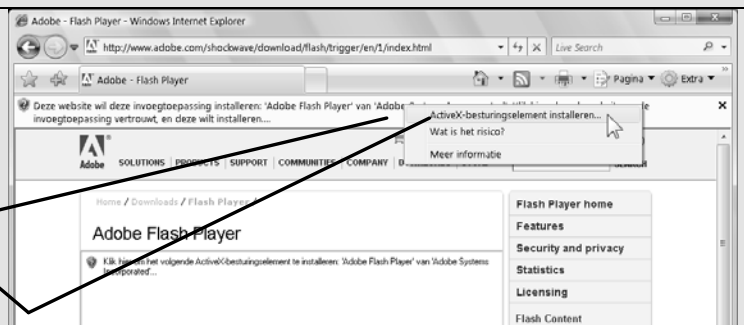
Adobe - Flash Player - Windows Internet Explorer

http://www.adobe.com/shockwave/download/flash/trigger/en/1/index.html

Live Search

Adobe - Flash Player

Pagina ▼ Extra ▼

Deze website wil deze invoegtoepassing installeren: 'Adobe Flash Player' van 'Adobe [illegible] invoegtoepassing vertrouwt, en deze wilt installeren....

ActiveX-besturingselement installeren...

Wat is het risico?

Meer informatie

Adobe

SOLUTIONS | PRODUCTS | SUPPORT | COMMUNITIES | COMPANY | D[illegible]

Home / Downloads / Flash Player /

Adobe Flash Player

Klik hier om het volgende ActiveX-besturingselement te installeren: 'Adobe Flash Player' van 'Adobe Systems Incorporated'...

Flash Player home

Features

Security and privacy

Statistics

Licensing

Flash Content